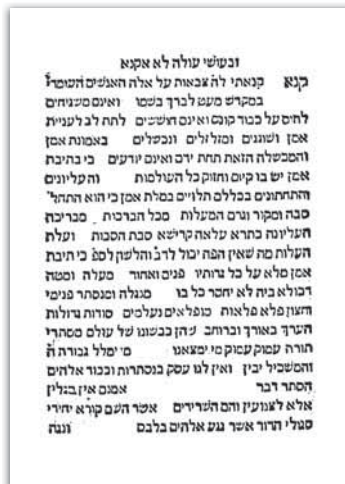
ובעשׂי עולה לא אקנא

קנא קנאתי לצבאות על אלה האנשים המסרי' במקדש מעט לברך בשמו ואינם מגיעים להיסעל כבוד קונם ואינם חוששים לתת לב לבינת אמן ושוגים ומזלזלים ומכלים באמונת אמן והמכשלה הזאת תחת ידם ואינם יודעים כי בהיכל אמן יש בקיום וחזוק כל העולמות והעליונים והתחתונים בכללם תלויים במלת אמן כי הוא התחל' סבה ומקור ושרש המעלות מכל הברכות סבה והעילה כתרא עילאה קדישא סבת הסבות ועלת העלות מה שאין הפה יכול לדבר והלשון לספר כי תיבת אמן סלא על כל גוונין פנים ואחור מעלה ומטה דכולא בית לא יחסר כל בו מגולה ומכוסה פנימי חצון פלא פלאות כופלאים נעלמים סודות גדולות הערך באורך וברוחב שהן כבשונו של עולם מסתרי תורה עמוק עמוק מי ימצאנו מי ימלל גבורות ה' והמשכיל יבין ואין לנו עסק בנסתרות וכבוד אלהים הסתר דבר אמנם אין בגלין אלא לצנועין והם השרידים אשר השם קורא יחידי סגולי הדור אשר נגע אלהים בלבם ונגה